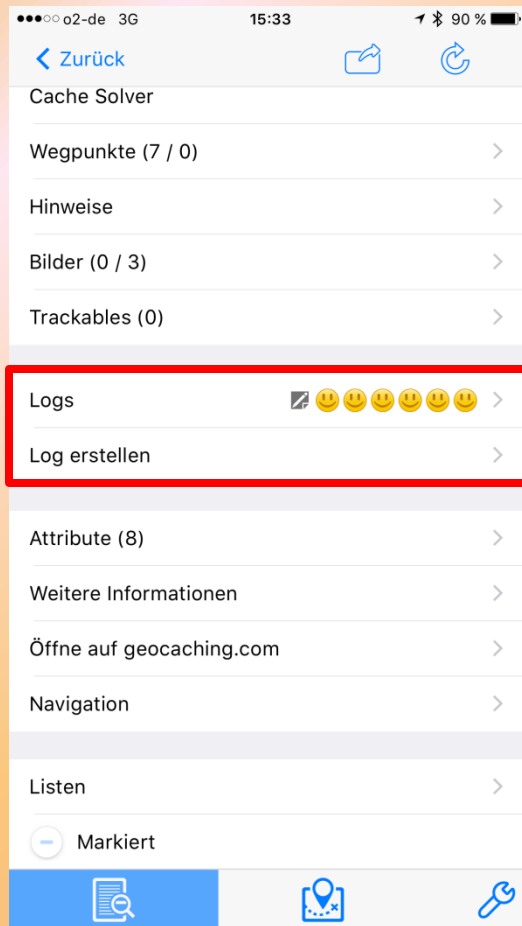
●●●○○ o2-de 3G 15:33 90 %

Zurück

Cache Solver

Wegpunkte (7 / 0)

Hinweise

Bilder (0 / 3)

Trackables (0)

Logs

Log erstellen

Attribute (8)

Weitere Informationen

Öffne auf geocaching.com

Navigation

Listen

Markiert